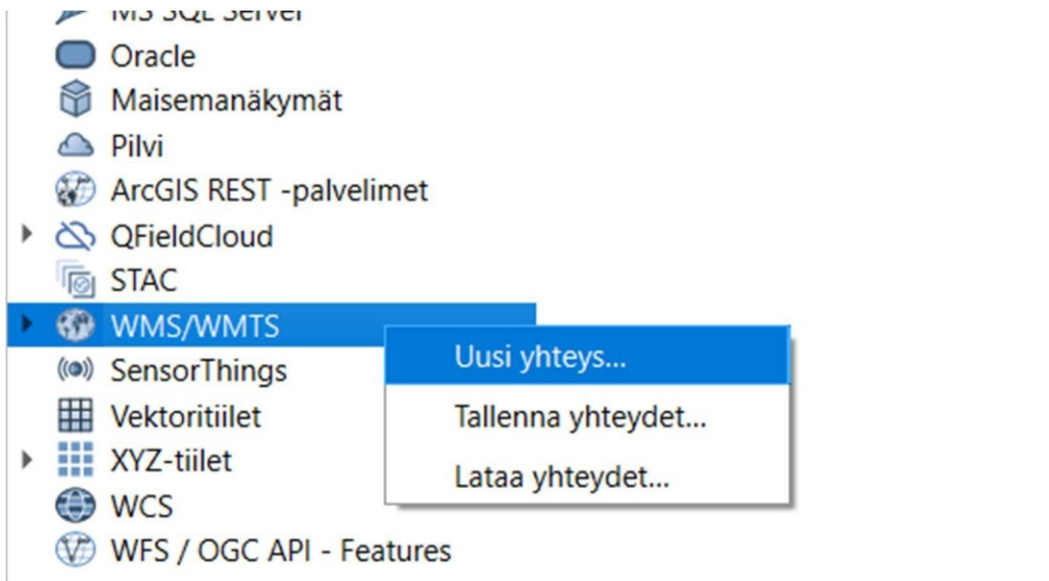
MS SQL Server
Oracle
Maisemanäkymät
Pilvi
ArcGIS REST -palvelimet
QFieldCloud
STAC
WMS/WMTS
Uusi yhteys...
Tallenna yhteydet...
Lataa yhteydet...
SensorThings
Vektoritiilet
XYZ-tiilet
WCS
WFS / OGC API - Features